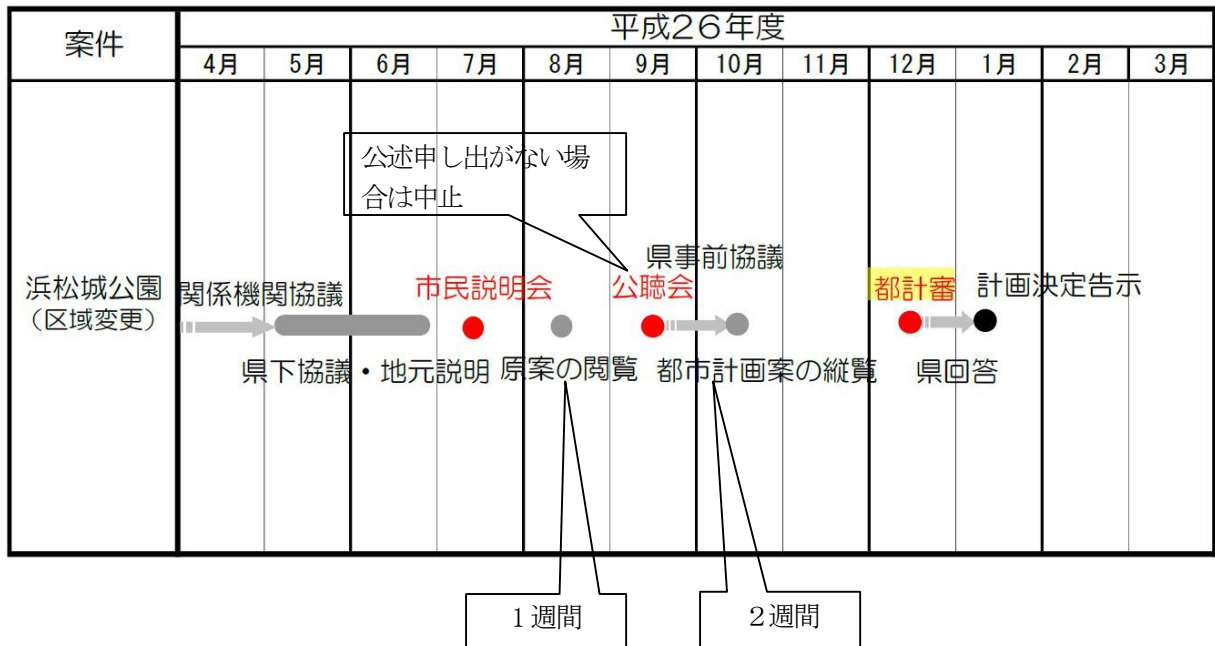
| 案件 | 平成26年度 | | | | | | | | | | | |
|---|---|---|---|---|---|---|---|---|---|---|---|---|
| | 4月 | 5月 | 6月 | 7月 | 8月 | 9月 | 10月 | 11月 | 12月 | 1月 | 2月 | 3月 |
| 浜松城公園（区域変更） | | | | | | | | | | | | |

公述申し出がない場合は中止

県事前協議

関係機関協議

市民説明会

公聴会

都計審

計画決定告示

県下協議・地元説明

原案の閲覧

都市計画案の縦覧

県回答

1週間

2週間